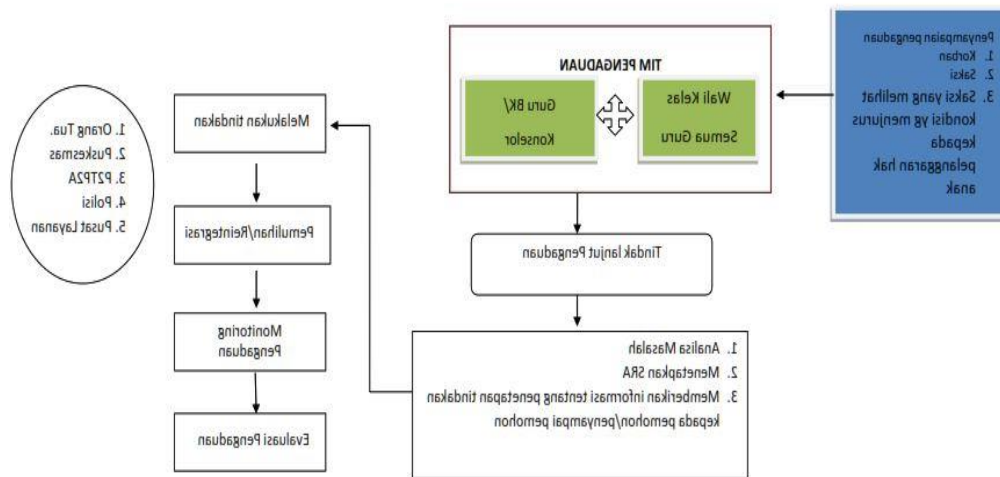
Penyampaian pengaduan
1. Korban
2. Saksi
3. Saksi yang melihat kondisi yg menjurus kepada pelanggaran hak anak

TIM PENGADUAN

Wali Kelas

Semua Guru

Guru BK/

Konselor

Tindak lanjut Pengaduan

1. Analisa Masalah
2. Menetapkan SRA
3. Memberikan informasi tentang penetapan tindakan kepada pemohon/penyampai pemohon

Melakukan tindakan

Pemulihan/Reintegrasi

Monitoring Pengaduan

Evaluasi Pengaduan

1. Orang Tua.
2. Puskesmas
3. P2TP2A
4. Polisi
5. Pusat Layanan